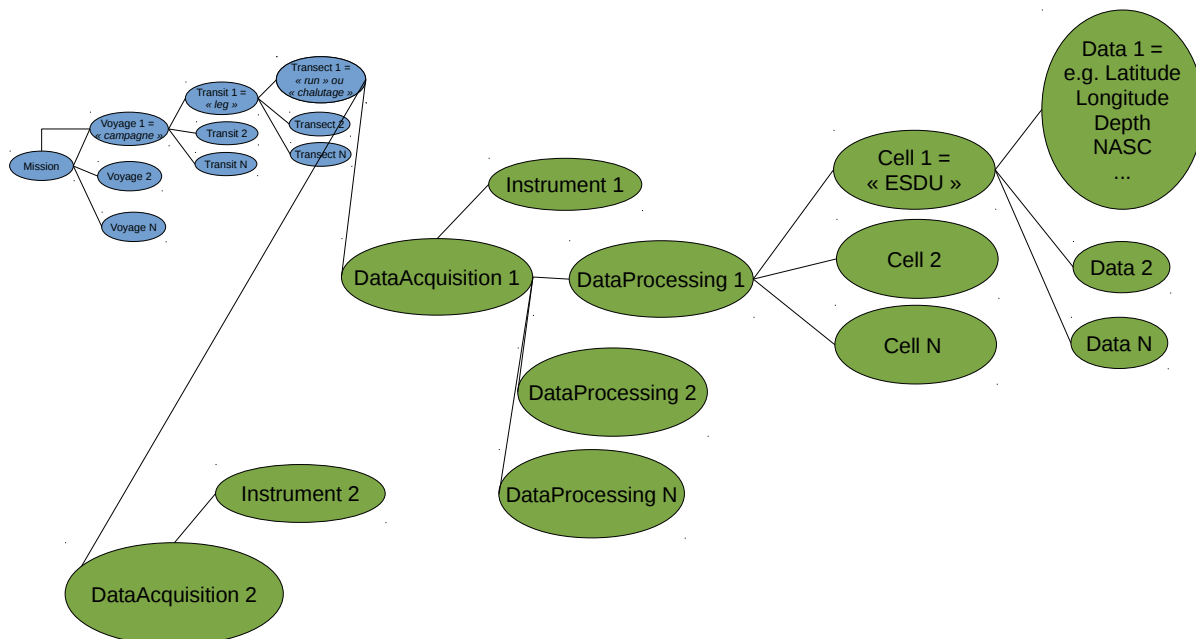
Mission

Voyage 1 =
« campagne »

Voyage 2

Voyage N

Transit 1 =
« leg »

Transit 2

Transit N

Transect 1 =
« run » ou
« chalutage »

Transect 2

Transect N

Instrument 1

DataAcquisition 1

DataProcessing 1

DataProcessing 2

DataProcessing N

Cell 1 =
« ESDU »

Cell 2

Cell N

Data 1 =
e.g. Latitude
Longitude
Depth
NASC
...

Data 2

Data N

Instrument 2

DataAcquisition 2